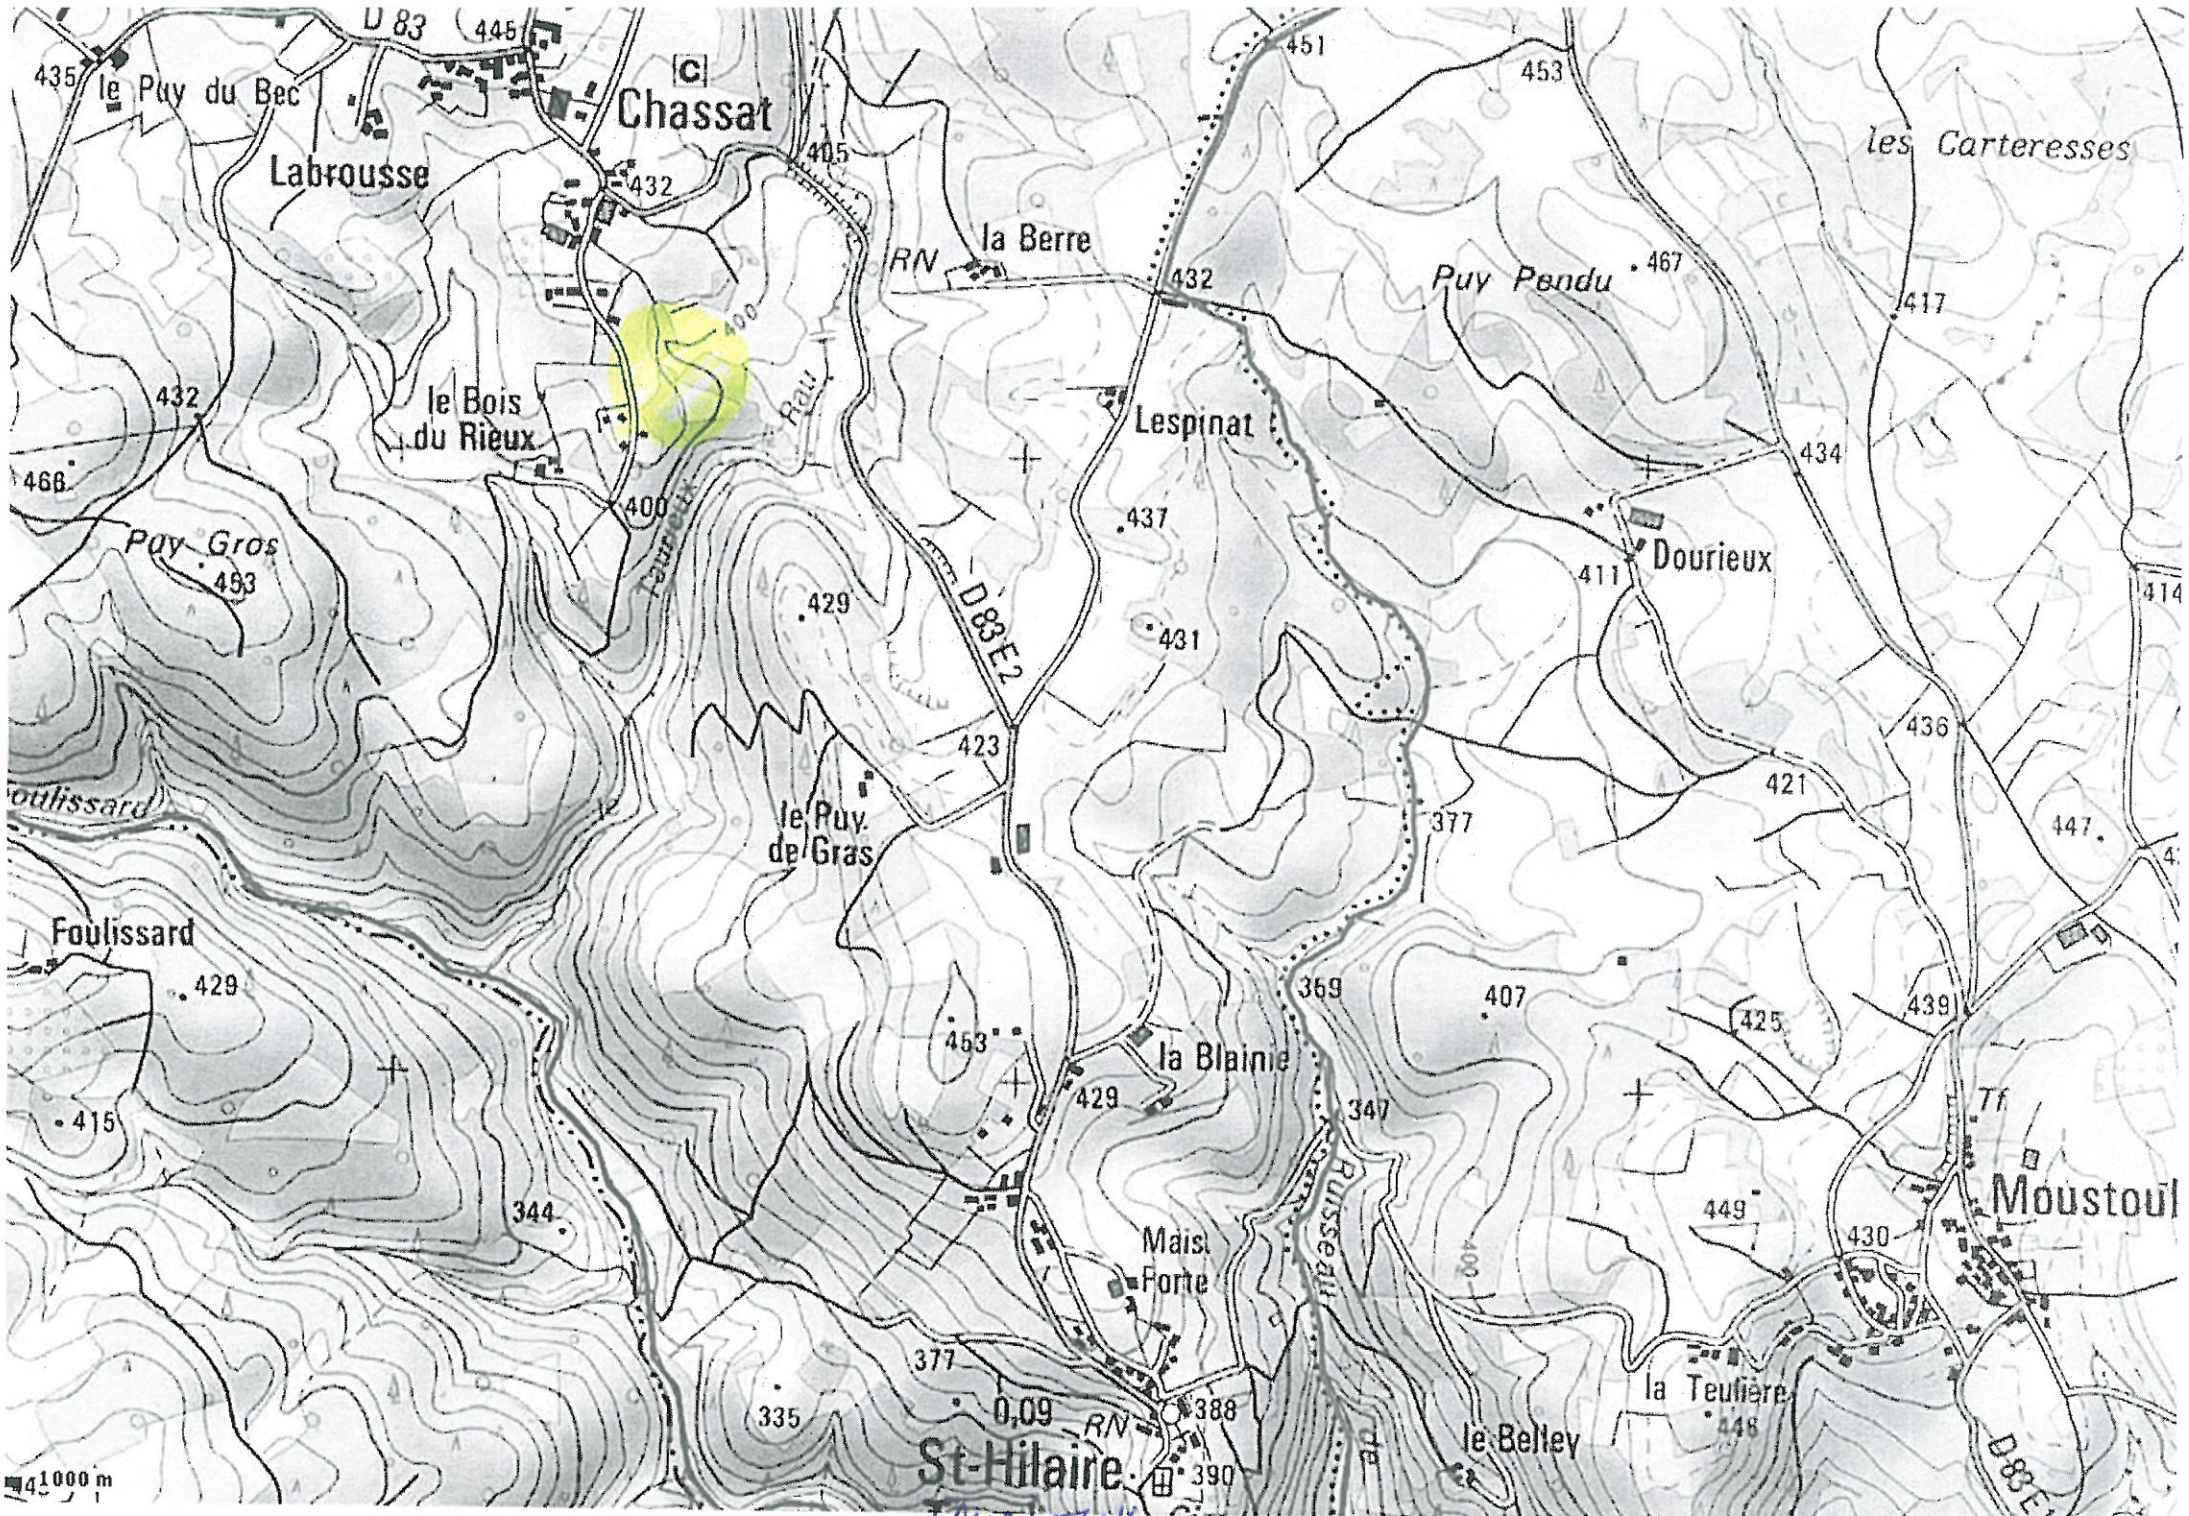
D 83
445
435
le Puy du Bec
C
Chassat
Labrousse
432
405
451
453
les Carteresses
RN
la Berre
432
Puy Pendu
467
417
400
432
le Bois du Rieux
Rau
Lespinat
434
466
400
437
Puy Gros
453
Tauzieux
429
Dourieux
411
414
D 83 E 2
431
423
436
Foulissard
421
le Puy de Gras
377
447
Foulissard
429
369
407
425
439
453
la Blainie
429
Tf
415
347
Ruisseau
344
449
Moustoul
400
430
Mais Forte
377
la Teulière
335
0,09
RN
388
446
de
le Belley
St-Hilaire
390
D 83 E
1000 m